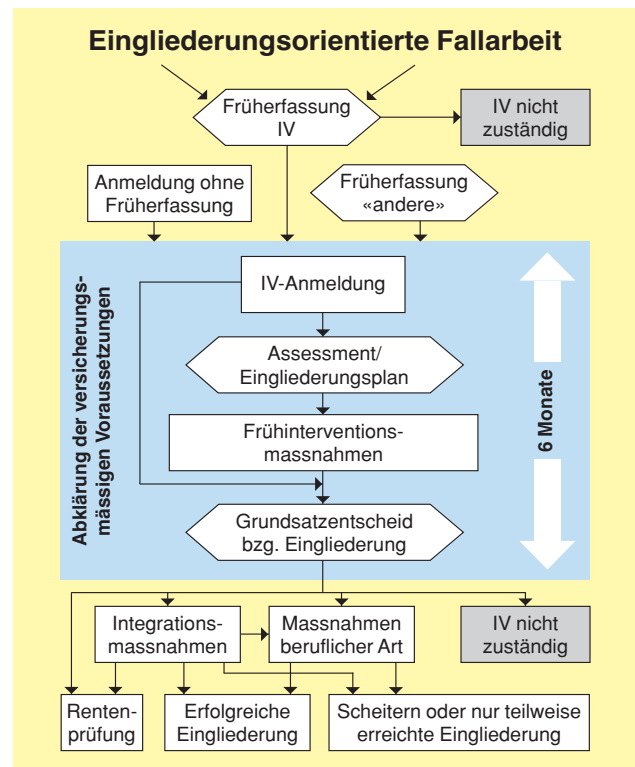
Eingliederungsorientierte Fallarbeit

Früherfassung IV

IV nicht zuständig

Anmeldung ohne Früherfassung

Früherfassung «andere»

Abklärung der versicherungsmässigen Voraussetzungen

IV-Anmeldung

Assessment/ Eingliederungsplan

Frühinterventionsmassnahmen

Grundsatzentscheid bzg. Eingliederung

6 Monate

Integrationsmassnahmen

Massnahmen beruflicher Art

IV nicht zuständig

Rentenprüfung

Erfolgreiche Eingliederung

Scheitern oder nur teilweise erreichte Eingliederung